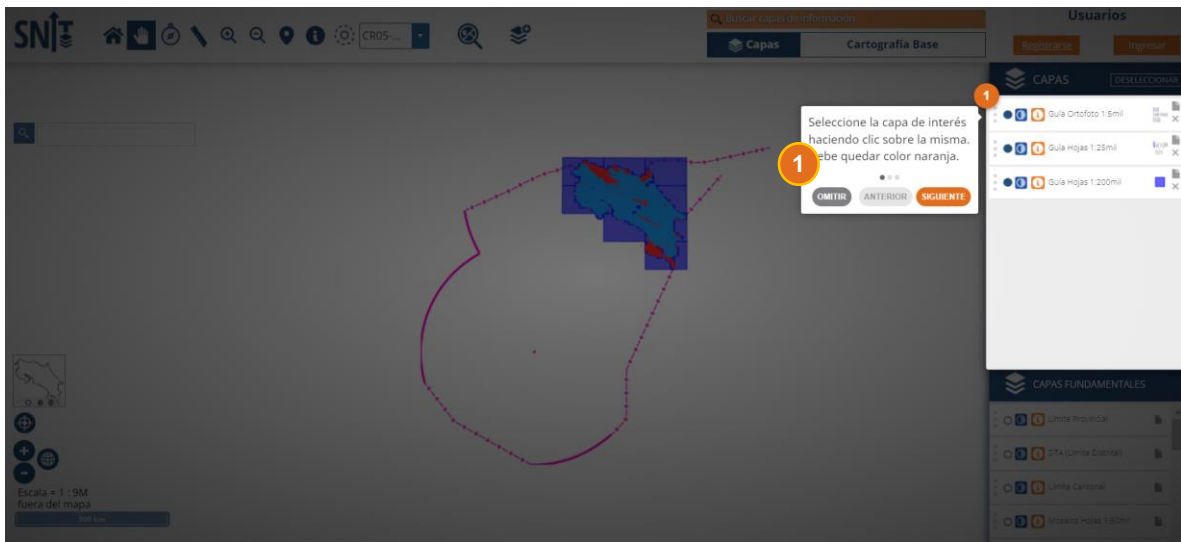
SNIT

CR05-...

Buscar capas de información

Usuarios

Capas

Cartografía Base

Registrarse

Ingresar

CAPAS

DESELECCIONAR

1

Guía Ortofoto 1:5mil

Guía Hojas 1:25mil

Guía Hojas 1:200mil

Seleccione la capa de interés haciendo clic sobre la misma. Debe quedar color naranja.

1

OMITIR

ANTERIOR

SIGUIENTE

CAPAS FUNDAMENTALES

Límite Provincial

DTA (Límite Distrital)

Límite Cantonal

Mosaico Hojas 1:50mil

Escala = 1 : 9M
fuera del mapa

300 km